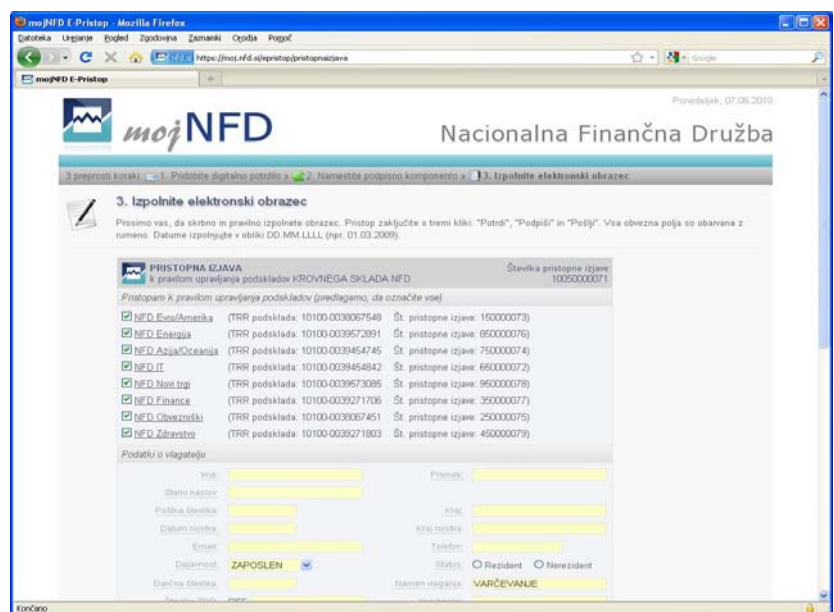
mojNFD E-Pristop - Mozilla Firefox

Datoteka Urejanje Pogled Zgodovina Zaznamki Orodja Pomoč

https://moj.nfd.si/epristop/pristopnaizjava

Google

mojNFD E-Pristop

Ponedeljek, 07.06.2010

mojNFD

Nacionalna Finančna Družba

3 preprosti koraki: 1. Pridobite digitalno potrdilo » 2. Namestite podpisno komponento » 3. Izpolnite elektronski obrazec

3. Izpolnite elektronski obrazec

Prosimo vas, da skrbno in pravilno izpolnete obrazec. Pristop zaključite s tremi kliki: "Potrdi", "Podpiši" in "Pošlji". Vsa obvezna polja so obarvana z rumeno. Datume izpolnjujte v obliki DD.MM.LLLL (npr. 01.03.2009).

PRISTOPNA IZJAVA
k pravilom upravljanja podskladov KROVNEGA SKLADA NFD

Številka pristopne izjave
10050000071

Pristopam k pravilom upravljanja podskladov (predlagamo, da označite vse)

| | | |
|---|---|---|
| NFD Evro/Amerika | (TRR podsklada: 10100-0038067548 | Št. pristopne izjave: 150000073) |
| NFD Energija | (TRR podsklada: 10100-0039572891 | Št. pristopne izjave: 850000076) |
| NFD Azija/Oceanija | (TRR podsklada: 10100-0039454745 | Št. pristopne izjave: 750000074) |
| NFD IT | (TRR podsklada: 10100-0039454842 | Št. pristopne izjave: 650000072) |
| NFD Novi trgi | (TRR podsklada: 10100-0039573085 | Št. pristopne izjave: 950000078) |
| NFD Finance | (TRR podsklada: 10100-0039271706 | Št. pristopne izjave: 350000077) |
| NFD Obvezniški | (TRR podsklada: 10100-0038067451 | Št. pristopne izjave: 250000075) |
| NFD Zdravstvo | (TRR podsklada: 10100-0039271803 | Št. pristopne izjave: 450000079) |

Podatki o vlagatelju

Ime: Priimek:
Stalni naslov:
Poštna številka: Kraj:
Datum rojstva: Kraj rojstva:
Email: Telefon:
Dejavnost: ZAPOSLEN Status: Rezident Nerezident
Davčna številka: Namen vlaganja: VARČEVANJE
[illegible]

Končano